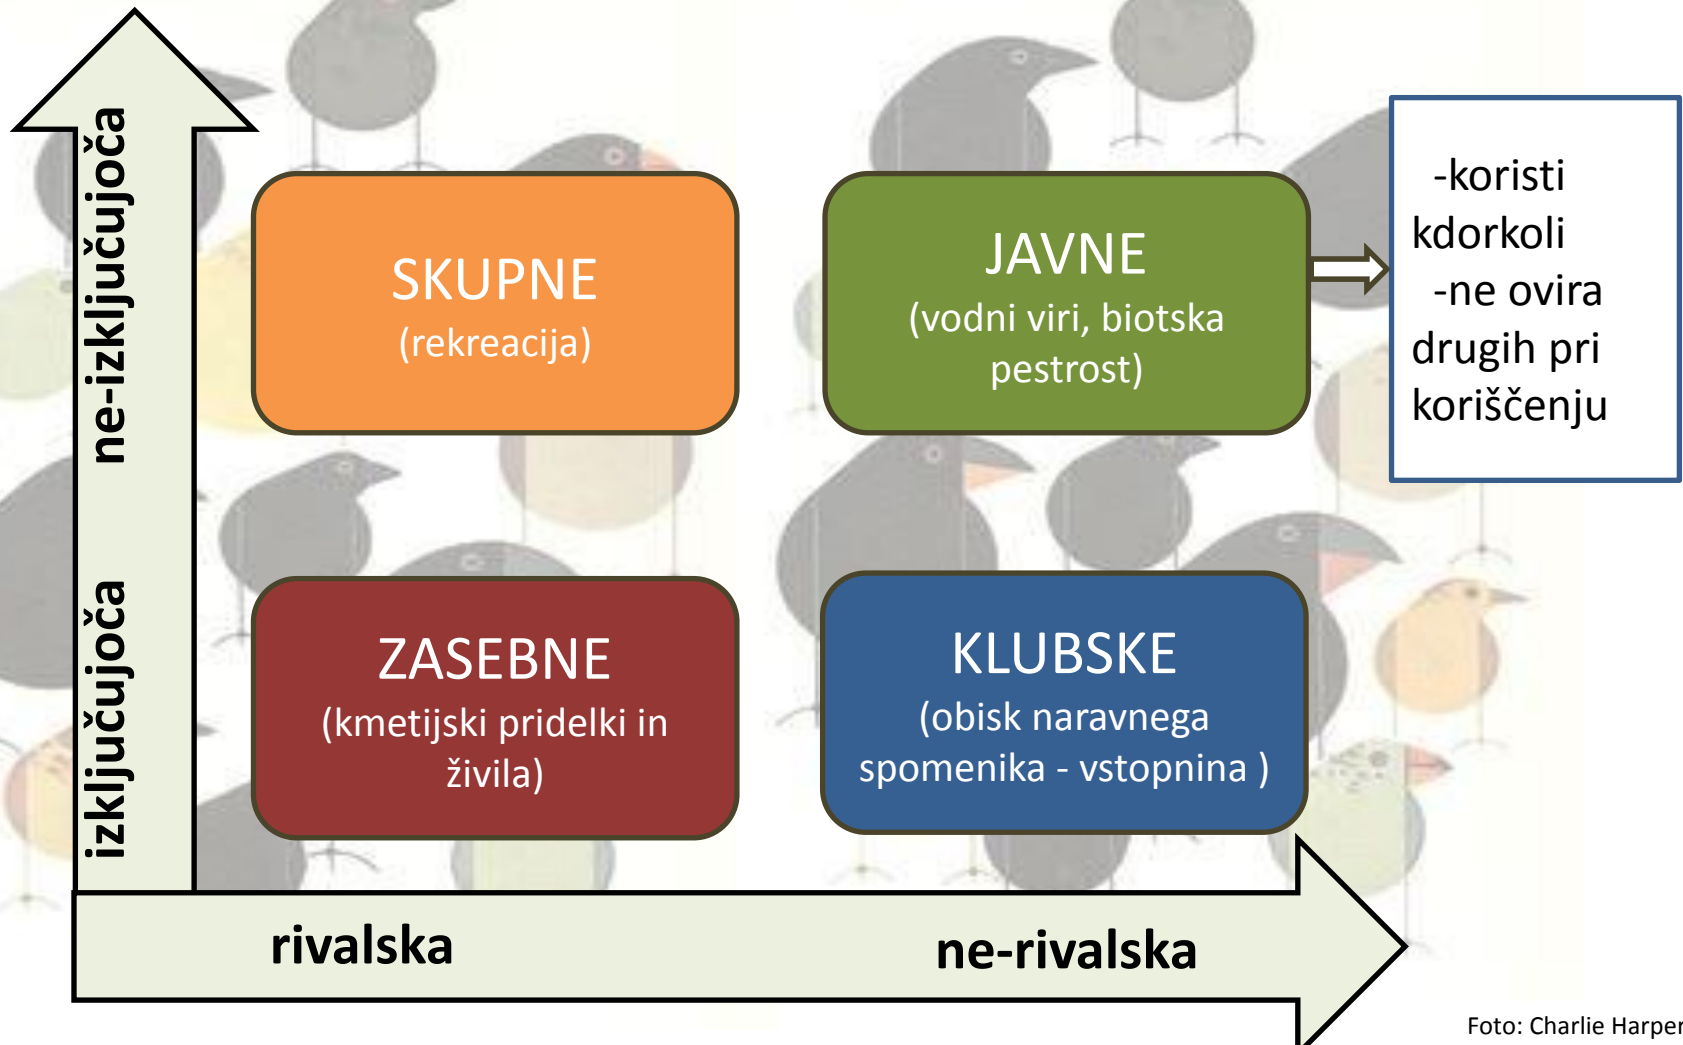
ne-izključujoča

izključujoča

SKUPNE
(rekreacija)

JAVNE
(vodni viri, biotska pestrost)

-koristi kdorkoli
-ne ovira drugih pri koriščenju

ZASEBNE
(kmetijski pridelki in živila)

KLUBSKE
(obisk naravnega spomenika - vstopnina )

rivalska

ne-rivalska

Foto: Charlie Harper